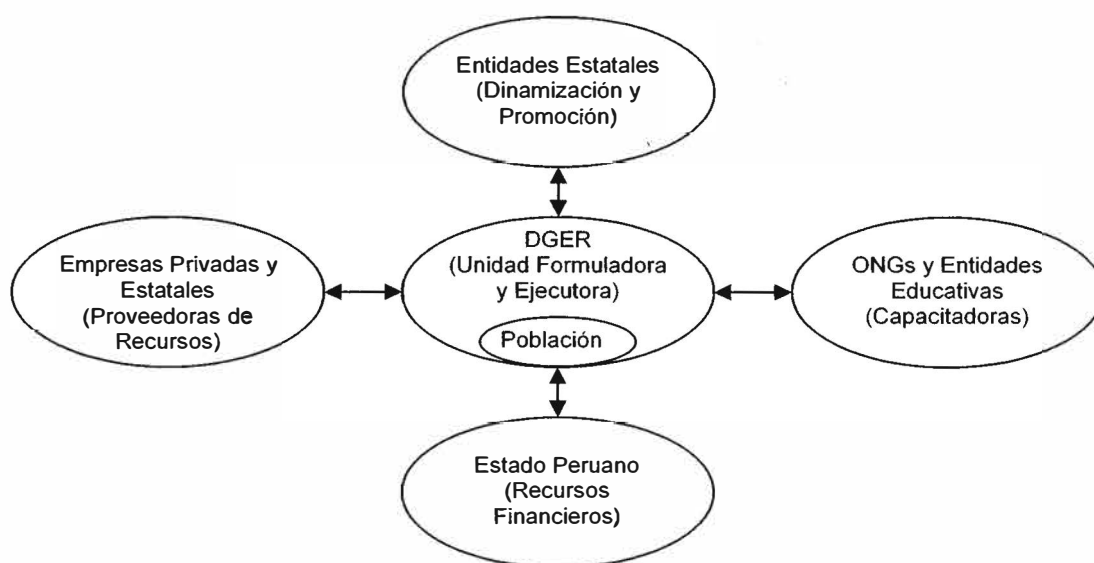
Entidades Estatales (Dinamización y Promoción)

Empresas Privadas y Estatales (Proveedoras de Recursos)

DGER (Unidad Formuladora y Ejecutora)

Población

ONGs y Entidades Educativas (Capacitadoras)

Estado Peruano (Recursos Financieros)